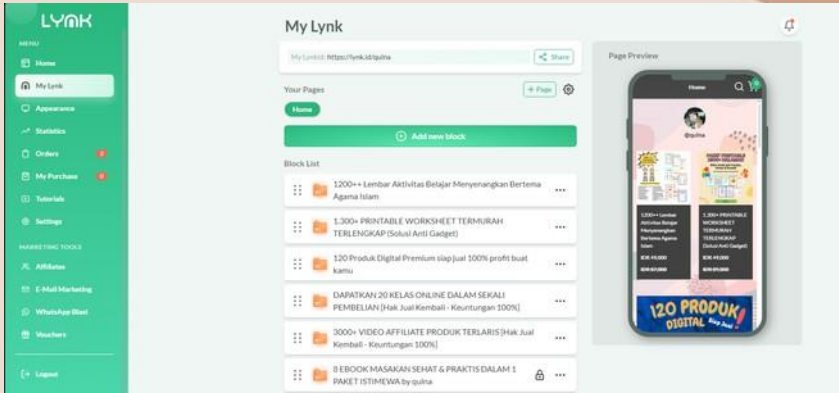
LYNK

MENU

Home

My Lynk

Appearance

Statistics

Orders

My Purchase

Tutorials

Settings

MARKETING TOOLS

Affiliates

E-Mail Marketing

WhatsApp Blast

Vouchers

Logout

My Lynk

My Lynk Id: https://lynk.id/quina

Share

Your Pages

+ Page

Home

Add new block

Block List

1200++ Lembar Aktivitas Belajar Menyenangkan Bertema Agama Islam

1.300+ PRINTABLE WORKSHEET TERMURAH TERLENGKAP (Solusi Anti Gadget)

120 Produk Digital Premium siap jual 100% profit buat kamu

DAPATKAN 20 KELAS ONLINE DALAM SEKALI PEMBELIAN [Hak Jual Kembali - Keuntungan 100%]

3000+ VIDEO AFFILIATE PRODUK TERLARIS [Hak Jual Kembali - Keuntungan 100%]

8 EBOOK MASAKAN SEHAT & PRAKTIS DALAM 1 PAKET ISTIMEWA by quina

Page Preview

Home

@quina

1200++ Lembar Aktivitas Belajar Menyenangkan Bertema Agama Islam

1.300+ PRINTABLE WORKSHEET TERMURAH TERLENGKAP (Solusi Anti Gadget)

120 PRODUK DIGITAL Siap Jual